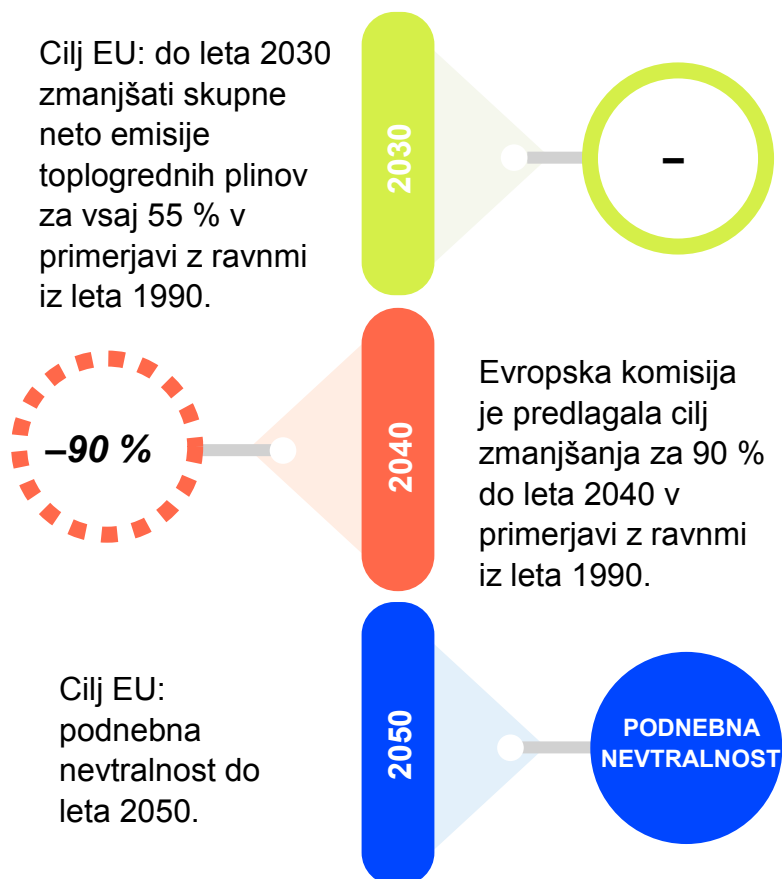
Cilj EU: do leta 2030 zmanjšati skupne neto emisije toplogrednih plinov za vsaj 55 % v primerjavi z ravnmi iz leta 1990.

2030

-

–90 %

2040

Evropska komisija je predlagala cilj zmanjšanja za 90 % do leta 2040 v primerjavi z ravnmi iz leta 1990.

Cilj EU: podnebna nevtralnost do leta 2050.

2050

PODNEBNA NEVTRALNOST